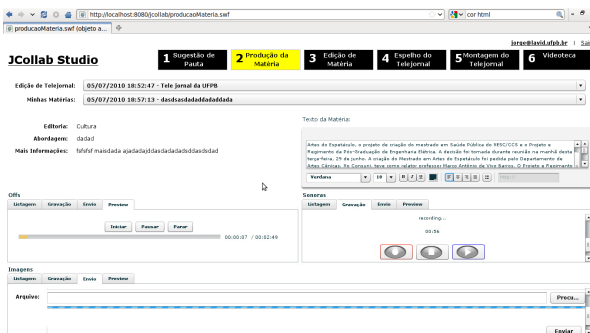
http://localhost:8080/jcollab/producaoMateria.swf
cor html
producaoMateria.swf (objeto a...

jorge@lavid.ufpb.br | Sai

JCollab Studio

1 Sugestão de Pauta
2 Produção da Matéria
3 Edição de Matéria
4 Espelho do Telejornal
5 Montagem do Telejornal
6 Videoteca

Edição de Telejornal: 05/07/2010 18:52:47 - Tele jornal da UFPB
Minhas Matérias: 05/07/2010 18:57:13 - dasdsasdadaddadaddada

Editoria: Cultura
Abordagem: dadad
Mais Informações: fsfsfsf maisdada ajadadajddaddadadadsddasdsdad

Texto da Matéria:

Artes de Espetáculo, o projeto de criação do mestrado em Saúde Pública do RESC/CCS e o Projeto e Regimento da Pós-Graduação de Engenharia Elétrica. A decisão foi tomada durante reunião na manhã desta terça-feira, 29 de junho. A criação do Mestrado em Artes de Espetáculo foi pedida pelo Departamento de Artes Cênicas. No Consepe, teve como relator professor Mario Antônio de Vias Barros. O Projeto e Regimento

Verdana 10 B I U

Offs
Listagem Gravação Envio Preview
Iniciar Pausar Parar
00:00:07 / 00:02:49

Sonoras
Listagem Gravação Envio Preview
recording...
00:06

Imagens
Listagem Gravação Envio Preview
Arquivo:
Procu...
Enviar